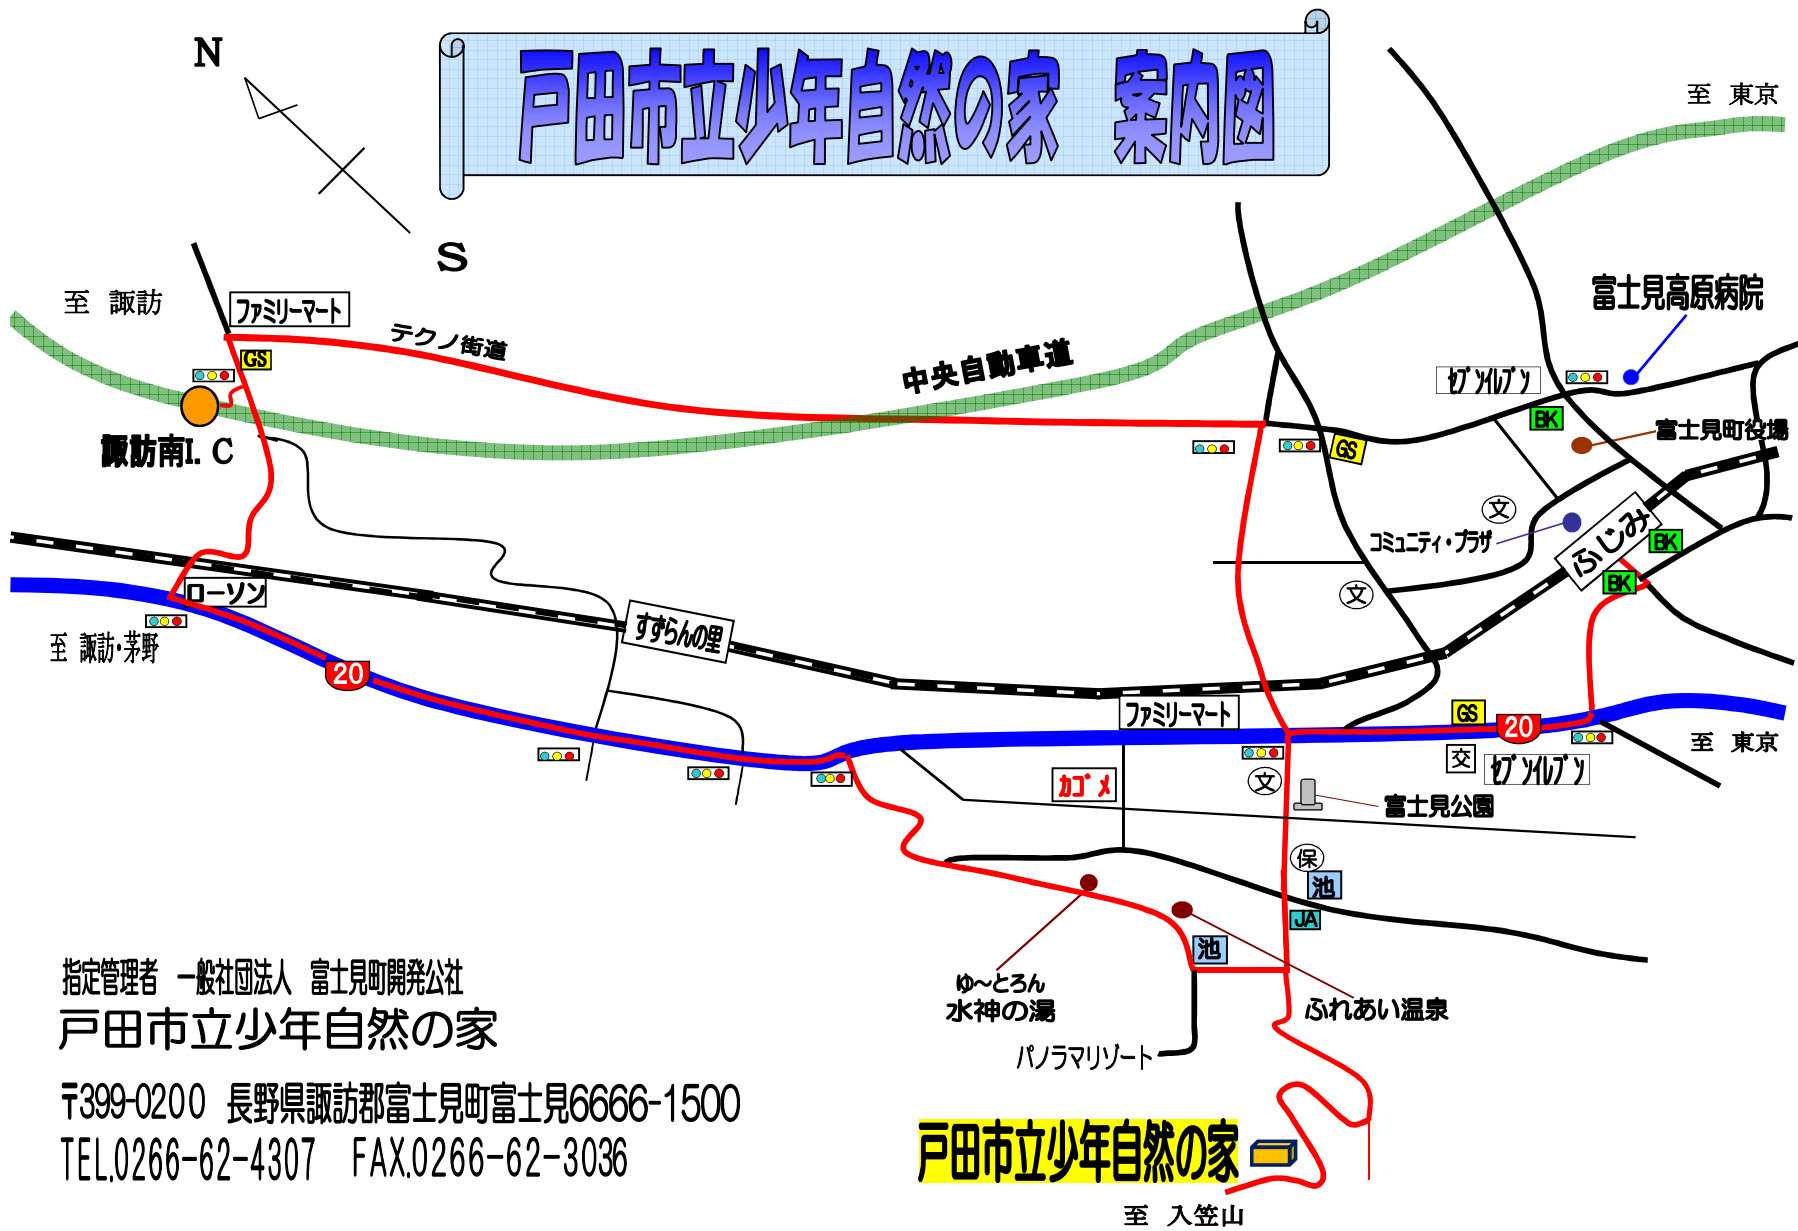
戸田市立少年自然の家　案内図

N
S

至　東京
至　諏訪
ファミリーマート
GS
テクノ街道
中央自動車道
富士見高原病院
セブンイレブン
BK
富士見町役場
諏訪南I. C
GS
文
コミュニティ・プラザ
ふじみ
BK
BK
ローソン
すずらんの里
文
至　諏訪・茅野
20
ファミリーマート
GS
20
至　東京
交
セブンイレブン
カゴメ
文
富士見公園
保
池
JA
池
ゆ～とろん
水神の湯
ふれあい温泉
パノラマリゾート

指定管理者　一般社団法人　富士見町開発公社
戸田市立少年自然の家
〒399-0200　長野県諏訪郡富士見町富士見6666-1500
TEL.0266-62-4307　FAX.0266-62-3036

戸田市立少年自然の家
至　入笠山